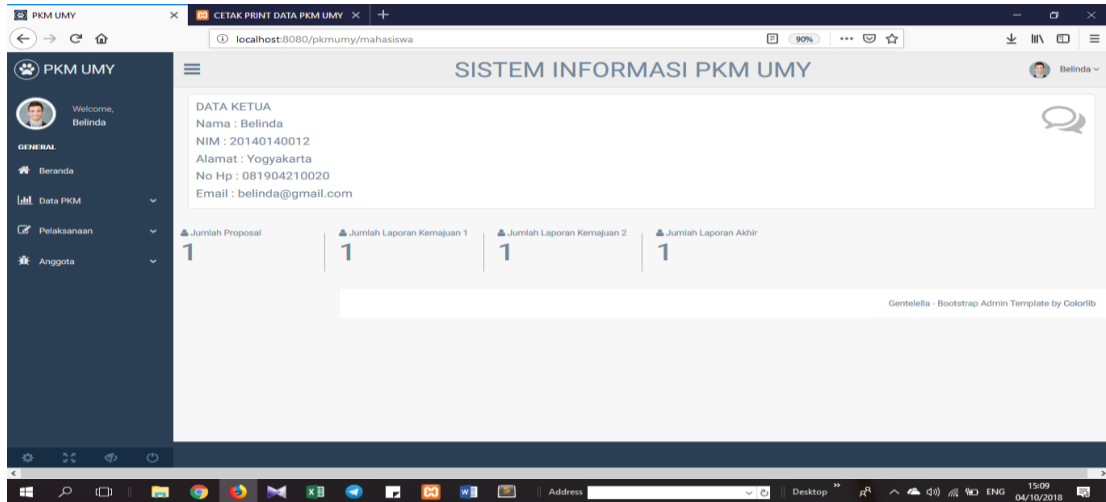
PKM UMY
CETAK PRINT DATA PKM UMY
localhost:8080/pkmumy/mahasiswa
90%

PKM UMY
SISTEM INFORMASI PKM UMY
Belinda

Welcome,
Belinda
GENERAL
Beranda
Data PKM
Pelaksanaan
Anggota

DATA KETUA
Nama : Belinda
NIM : 20140140012
Alamat : Yogyakarta
No Hp : 081904210020
Email : belinda@gmail.com

| Jumlah Proposal | Jumlah Laporan Kemajuan 1 | Jumlah Laporan Kemajuan 2 | Jumlah Laporan Akhir |
|---|---|---|---|
| 1 | 1 | 1 | 1 |

Gentelella - Bootstrap Admin Template by Colorlib

Address
Desktop
ENG
15:09
04/10/2018